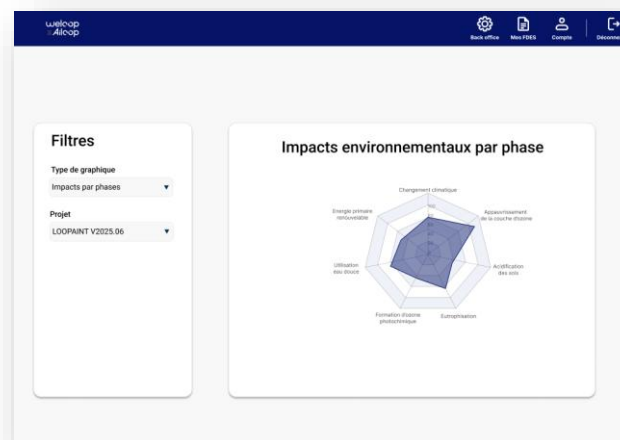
welcop
Ailcop

Back office
Mes FDES
Compte
Déconne

Filtres

Type de graphique
Impacts par phases

Projet
LOOPAINT V2025.06

Impacts environnementaux par phase

Changement climatique
Appauvrissement de la couche d'ozone
Acidification des sols
Eutrophisation
Formation d'ozone photochimique
Utilisation eau douce
Energie primaire renouvelable